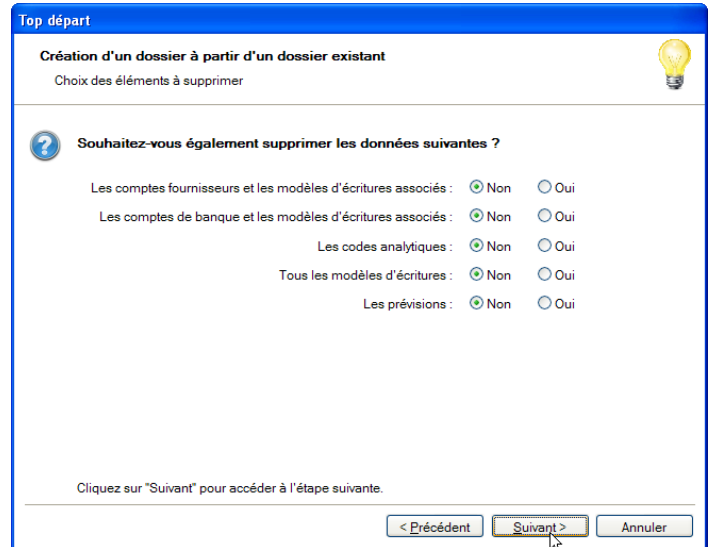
Top départ

Création d'un dossier à partir d'un dossier existant

Choix des éléments à supprimer

Souhaitez-vous également supprimer les données suivantes ?

Les comptes fournisseurs et les modèles d'écritures associés : Non Oui

Les comptes de banque et les modèles d'écritures associés : Non Oui

Les codes analytiques : Non Oui

Tous les modèles d'écritures : Non Oui

Les prévisions : Non Oui

Cliquez sur "Suivant" pour accéder à l'étape suivante.

< Précédent Suivant > Annuler